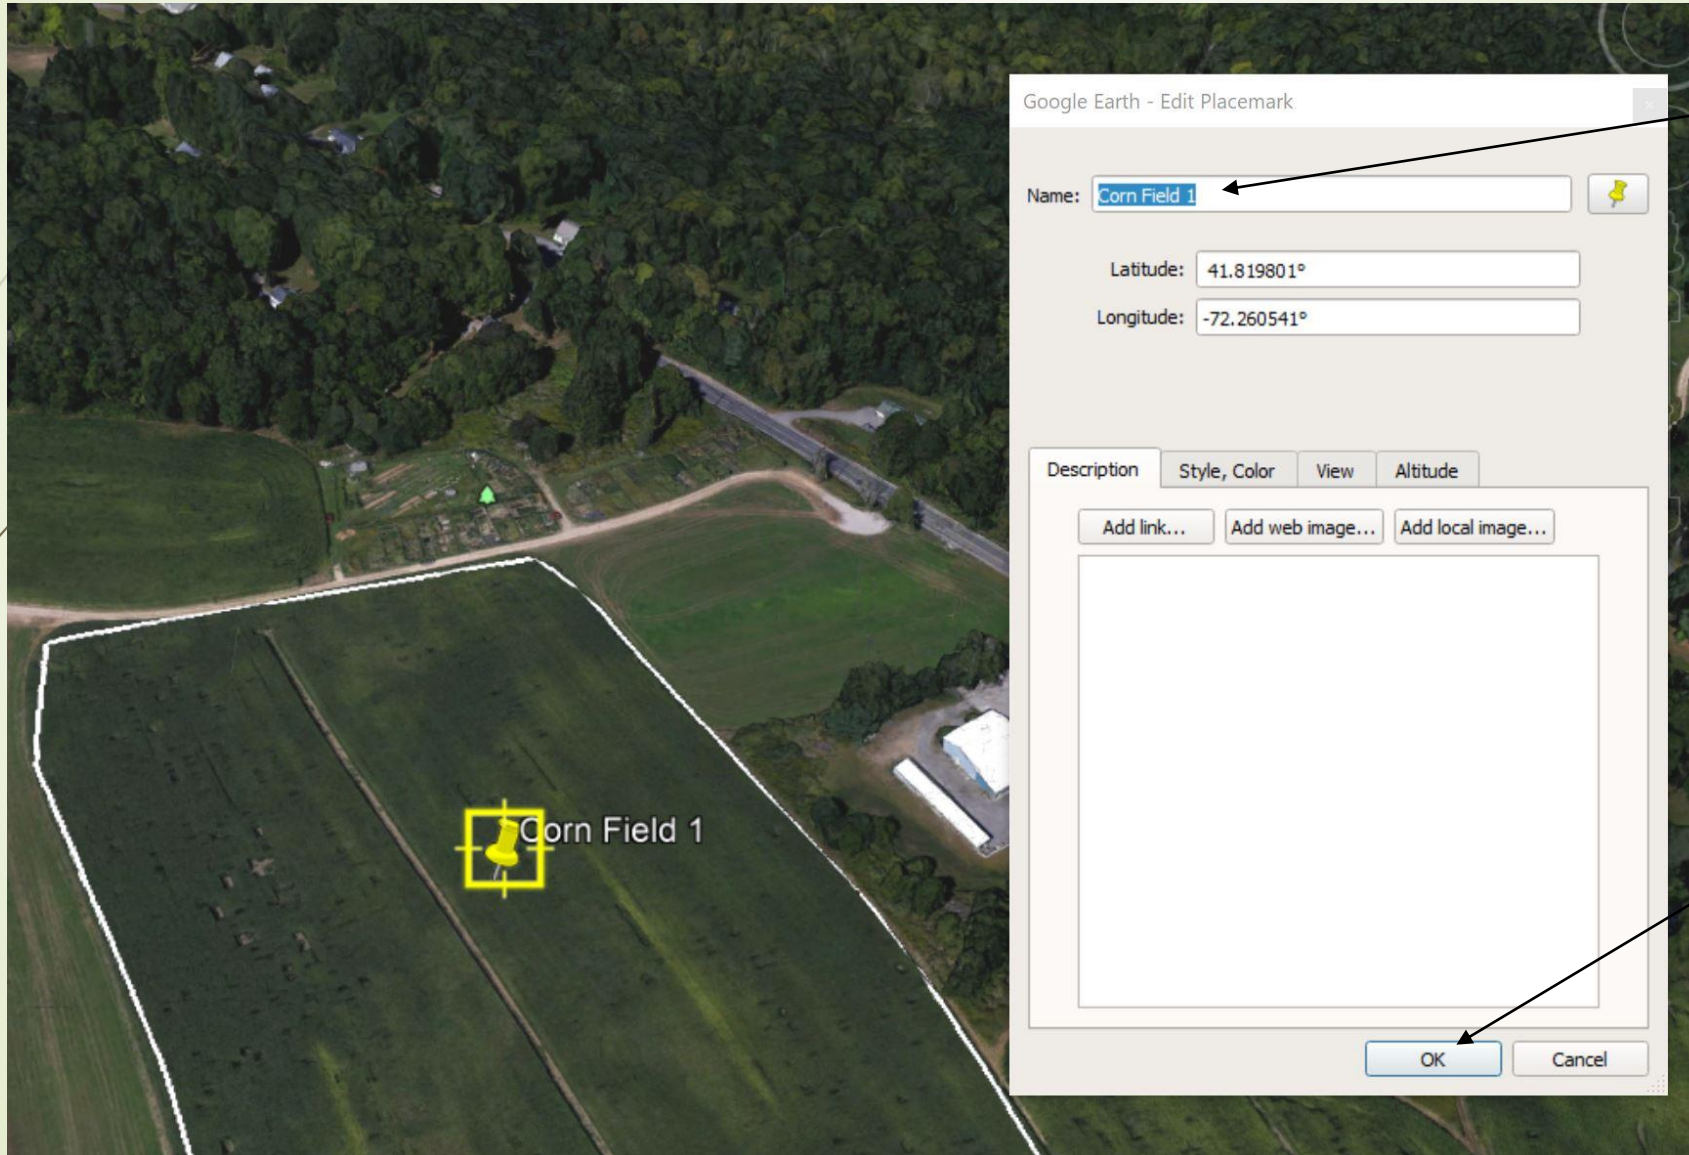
Google Earth - Edit Placemark

Name: Corn Field 1

Latitude: 41.819801°

Longitude: -72.260541°

Description | Style, Color | View | Altitude

Add link... | Add web image... | Add local image...

OK | Cancel

Corn Field 1